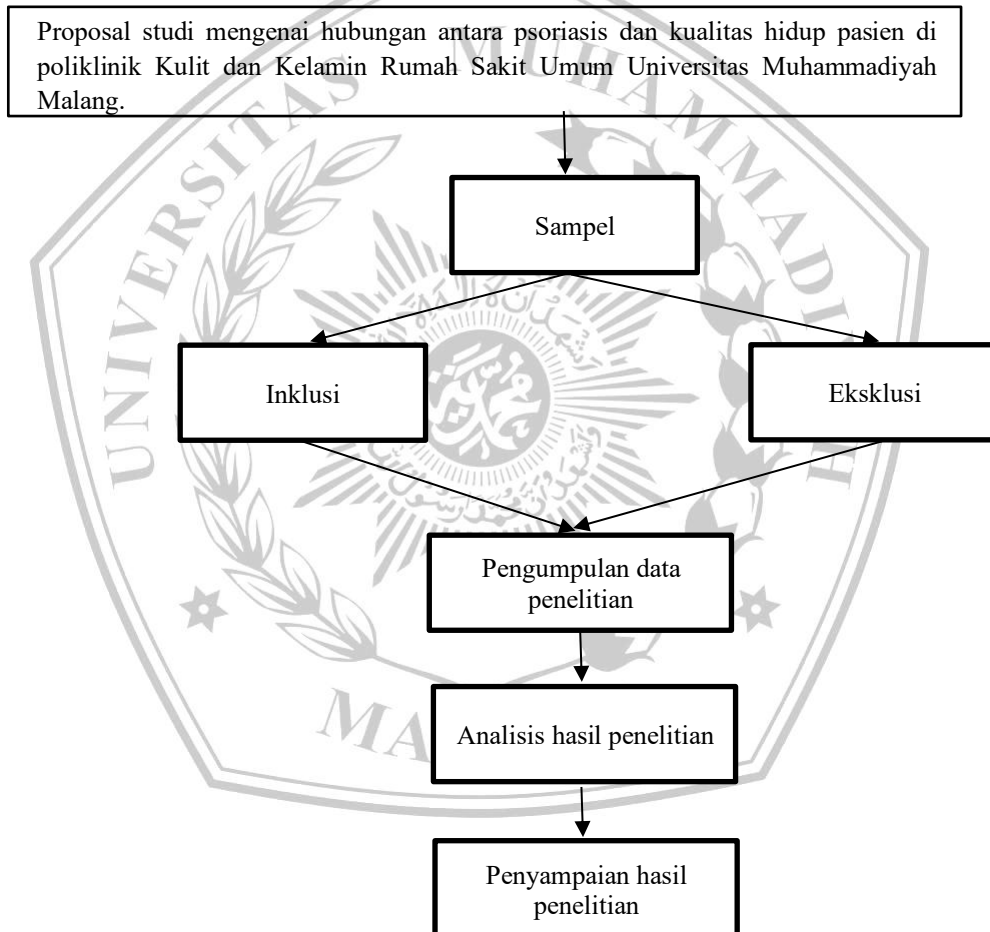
Proposal studi mengenai hubungan antara psoriasis dan kualitas hidup pasien di poliklinik Kulit dan Kelamin Rumah Sakit Umum Universitas Muhammadiyah Malang.

Sampel

Inklusi

Eksklusi

Pengumpulan data penelitian

Analisis hasil penelitian

Penyampaian hasil penelitian

UNIVERSITAS MUHAMMADIYAH MALANG